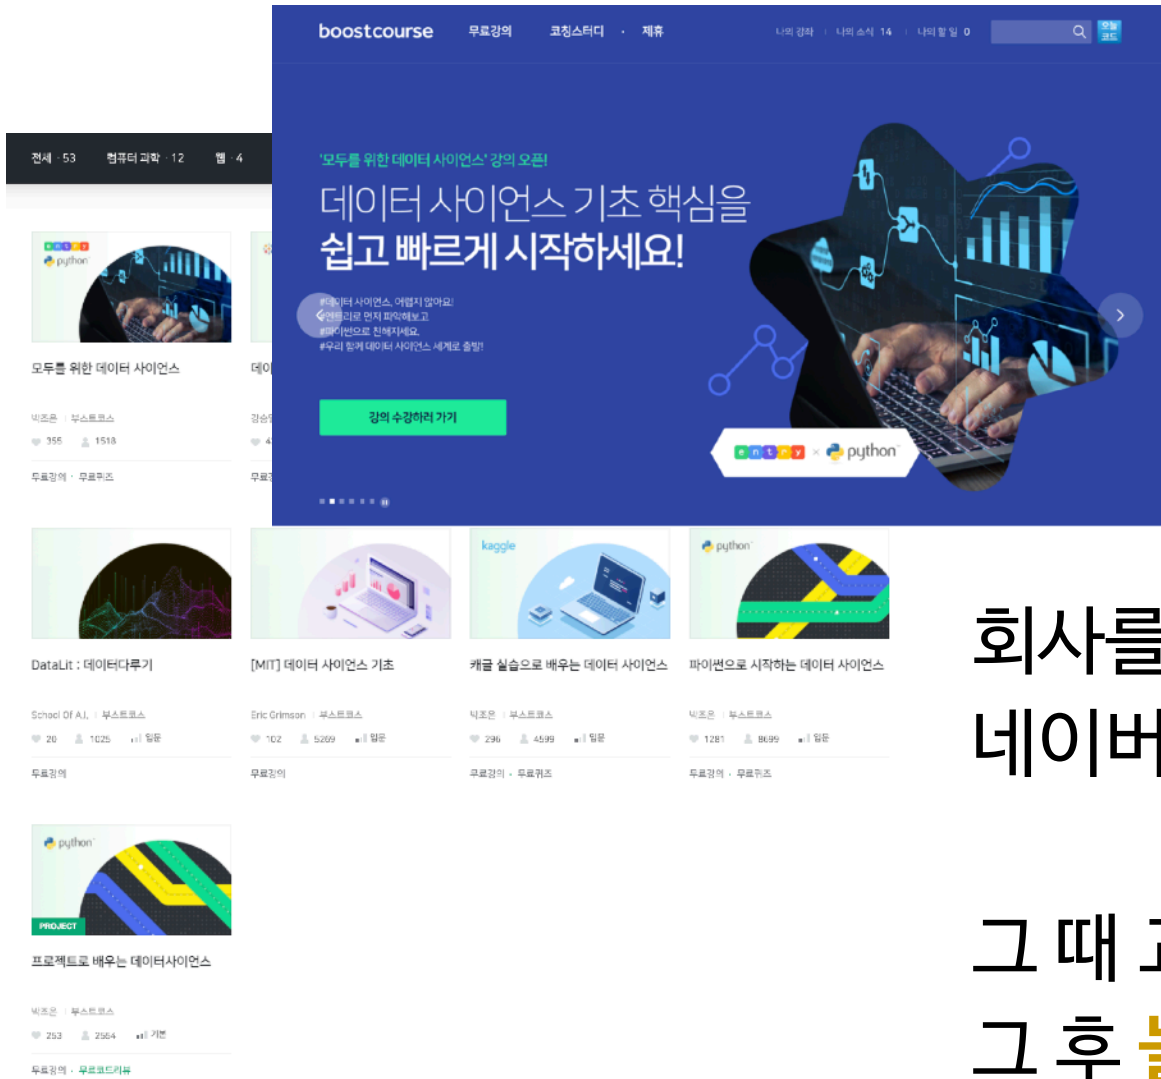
boostcourse 무료강의 코칭스터디 · 제휴 나의 강좌 나의 소식 14 나의 할 일 0 오늘 코드

전체 · 53 컴퓨터 과학 · 12 웹 · 4

'모두를 위한 데이터 사이언스' 강의 오픈!

데이터 사이언스 기초 핵심을
쉽고 빠르게 시작하세요!

#데이터 사이언스, 어렵지 않아요!
#엔트리로 먼저 파악해보고
#파이썬으로 친해지세요.
#우리 함께 데이터 사이언스 세계로 출발!

강의 수강하러 가기

entry × python

entry python
모두를 위한 데이터 사이언스
박조은 · 부스트코스
355 1518
무료강의 · 무료퀴즈

데이
강승
4
무료

DataLit : 데이터다루기
School Of A.I. · 부스트코스
20 1025 입문
무료강의

[MIT] 데이터 사이언스 기초
Eric Grimson · 부스트코스
102 5269 입문
무료강의

kaggle
캐글 실습으로 배우는 데이터 사이언스
박조은 · 부스트코스
296 4599 입문
무료강의 · 무료퀴즈

python
파이썬으로 시작하는 데이터 사이언스
박조은 · 부스트코스
1281 8699 입문
무료강의 · 무료퀴즈

python
PROJECT
프로젝트로 배우는 데이터사이언스
박조은 · 부스트코스
253 2564 기본
무료강의 · 무료코드리뷰

회사를
네이버

그 때 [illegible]
그 후 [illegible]